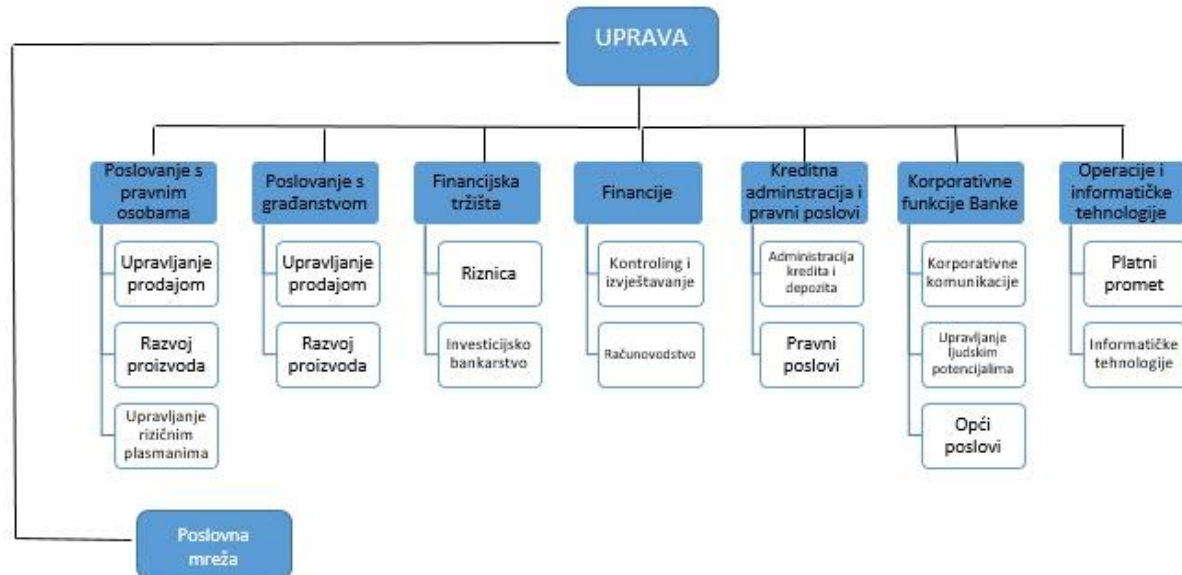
UPRAVA

Poslovanje s pravnim osobama

Upravljanje prodajom

Razvoj proizvoda

Upravljanje rizičnim plasmanima

Poslovanje s građanstvom

Upravljanje prodajom

Razvoj proizvoda

Financijska tržišta

Riznica

Investicijsko bankarstvo

Financije

Kontroling i izvještavanje

Računovodstvo

Kreditna adminstracija i pravni poslovi

Administracija kredita i depozita

Pravni poslovi

Korporativne funkcije Banke

Korporativne komunikacije

Upravljanje ljudskim potencijalima

Opći poslovi

Operacije i informatičke tehnologije

Platni promet

Informatičke tehnologije

Poslovna mreža